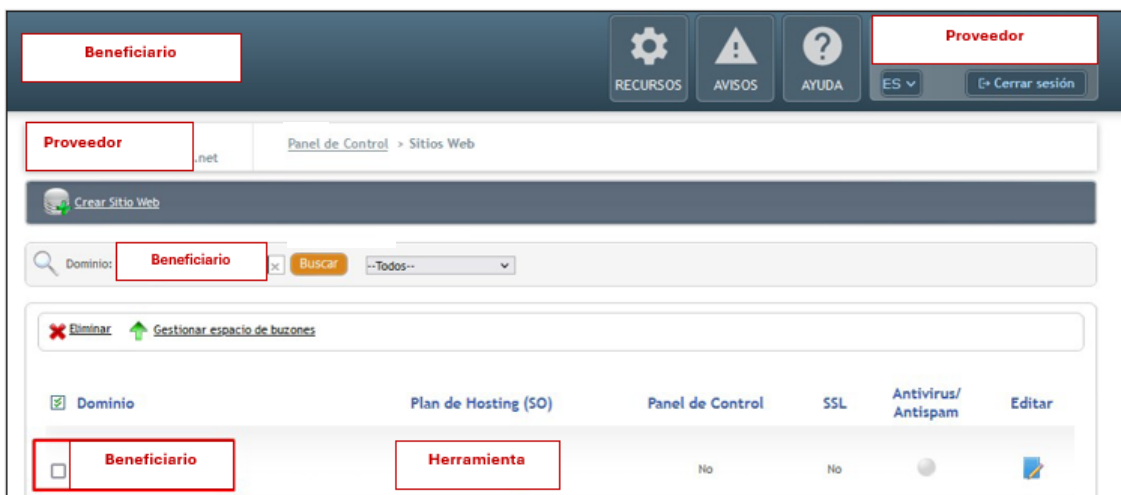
Beneficiario

RECURSOS AVISOS AYUDA

Proveedor

ES

Cerrar sesión

Proveedor .net

Panel de Control > Sitios Web

Crear Sitio Web

Dominio: Beneficiario × Buscar --Todos--

Eliminar Gestionar espacio de buzones

| Dominio | Plan de Hosting (SO) | Panel de Control | SSL | Antivirus/ Antispam | Editar |
|---|---|---|---|---|---|
| Beneficiario | Herramienta | No | No | | |